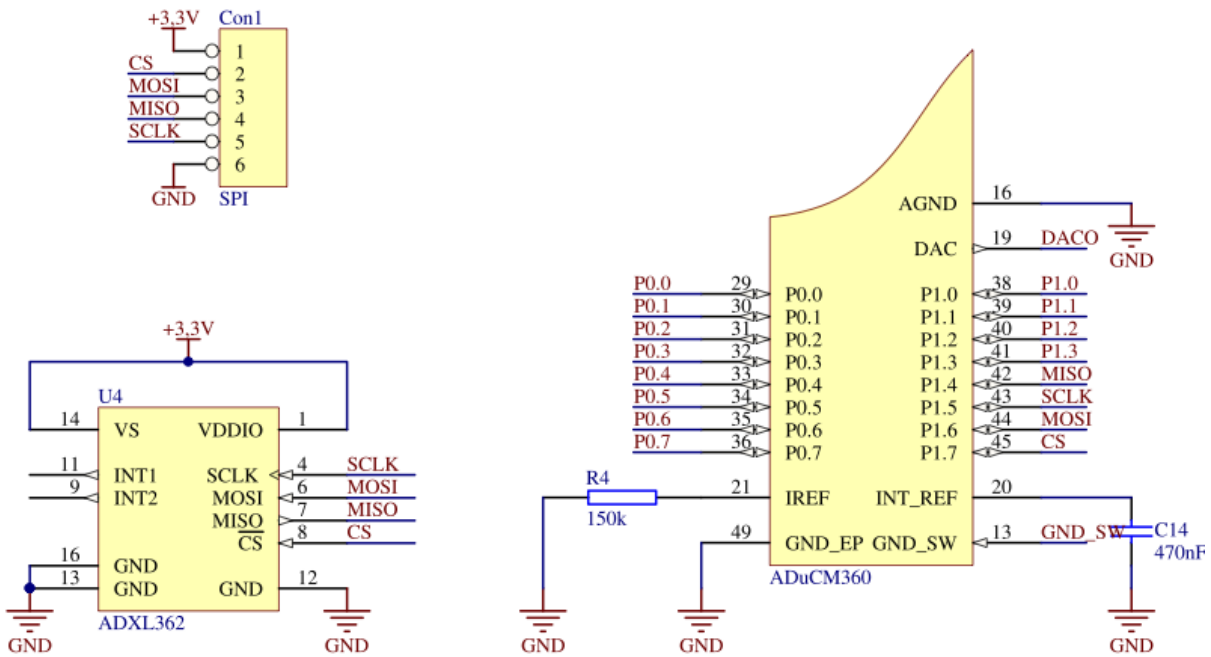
+3,3V
Con1
1
CS 2
MOSI 3
MISO 4
SCLK 5
6
GND
SPI

AGND 16
GND
DAC 19 DACO

P0.0 29 P0.0
P0.1 30 P0.1
P0.2 31 P0.2
P0.3 32 P0.3
P0.4 33 P0.4
P0.5 34 P0.5
P0.6 35 P0.6
P0.7 36 P0.7

P1.0 38 P1.0
P1.1 39 P1.1
P1.2 40 P1.2
P1.3 41 P1.3
P1.4 42 MISO
P1.5 43 SCLK
P1.6 44 MOSI
P1.7 45 CS

+3,3V
U4
14 VS
VDDIO 1
11 INT1
9 INT2
SCLK 4 SCLK
MOSI 6 MOSI
MISO 7 MISO
$\overline{CS}$ 8 CS
16 GND
13 GND
GND 12
ADXL362
GND
GND

R4
150k
21 IREF
INT_REF 20
49 GND_EP
GND_SW 13 GND_SW
C14
470nF
ADuCM360
GND
GND
GND